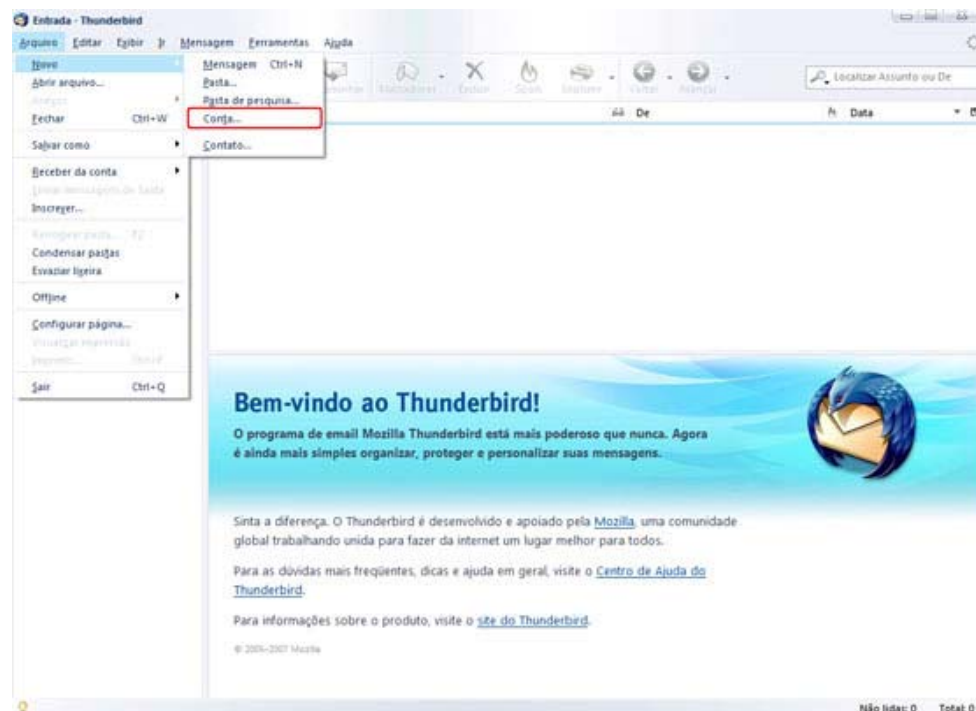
Entrada - Thunderbird

Arquivo Editar Exibir Ir Mensagem Ferramentas Ajuda

Novo
Abrir arquivo...
Anexos
Fechar Ctrl+W
Salvar como
Receber da conta
Enviar mensagens de Saída
Inscrever...
Remover pasta... F2
Condensar pastas
Esvaziar lixeira
Offline
Configurar página...
Visualizar impressão
Imprimir... Ctrl+P
Sair Ctrl+Q

Mensagem Ctrl+N
Pasta...
Pasta de pesquisa...
Conta...
Contato...

Localizar Assunto ou De

De
Data

Bem-vindo ao Thunderbird!

O programa de email Mozilla Thunderbird está mais poderoso que nunca. Agora é ainda mais simples organizar, proteger e personalizar suas mensagens.

Sinta a diferença. O Thunderbird é desenvolvido e apoiado pela Mozilla, uma comunidade global trabalhando unida para fazer da internet um lugar melhor para todos.

Para as dúvidas mais freqüentes, dicas e ajuda em geral, visite o Centro de Ajuda do Thunderbird.

Para informações sobre o produto, visite o site do Thunderbird.

© 2005-2007 Mozilla

Não lidas: 0 Total: 0